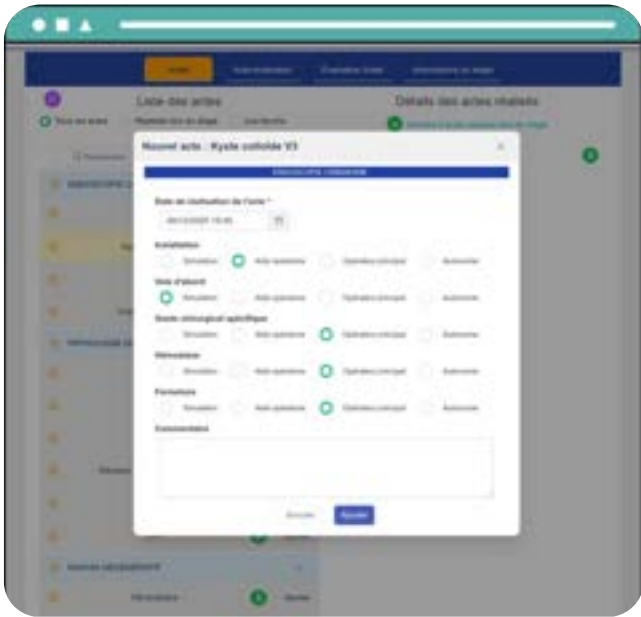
Liste des actes

Détails des actes réalisés

Tous les actes

Nouvel acte : Kyste colloïde V3

Date de réalisation de l'acte *

Installation

Simulation

Aide opératoire

Opérateur principal

Autonome

Voie d'abord

Simulation

Aide opératoire

Opérateur principal

Autonome

Geste chirurgical spécifique

Simulation

Aide opératoire

Opérateur principal

Autonome

Hémostase

Simulation

Aide opératoire

Opérateur principal

Autonome

Fermeture

Simulation

Aide opératoire

Opérateur principal

Autonome

Commentaire

Annuler

Ajouter